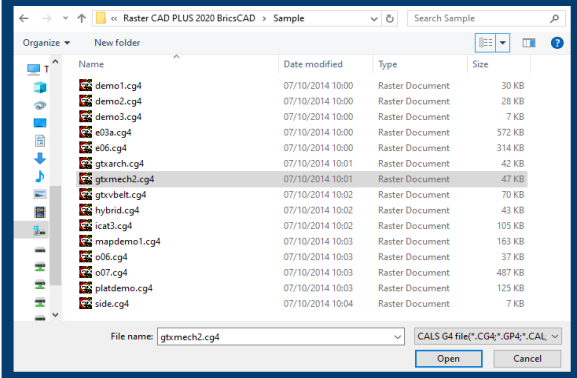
« Raster CAD PLUS 2020 BricsCAD > Sample

Search Sample

Organize ▾ New folder

T

| Name | Date modified | Type | Size |
|---|---|---|---|
| demo1.cg4 | 07/10/2014 10:00 | Raster Document | 30 KB |
| demo2.cg4 | 07/10/2014 10:00 | Raster Document | 28 KB |
| demo3.cg4 | 07/10/2014 10:00 | Raster Document | 7 KB |
| e03a.cg4 | 07/10/2014 10:00 | Raster Document | 572 KB |
| e06.cg4 | 07/10/2014 10:00 | Raster Document | 314 KB |
| gtxarch.cg4 | 07/10/2014 10:01 | Raster Document | 42 KB |
| gtxmech2.cg4 | 07/10/2014 10:01 | Raster Document | 47 KB |
| gtxvbelt.cg4 | 07/10/2014 10:02 | Raster Document | 70 KB |
| hybrid.cg4 | 07/10/2014 10:02 | Raster Document | 43 KB |
| icat3.cg4 | 07/10/2014 10:02 | Raster Document | 105 KB |
| mapdemo1.cg4 | 07/10/2014 10:03 | Raster Document | 163 KB |
| o06.cg4 | 07/10/2014 10:03 | Raster Document | 37 KB |
| o07.cg4 | 07/10/2014 10:03 | Raster Document | 487 KB |
| platdemo.cg4 | 07/10/2014 10:03 | Raster Document | 125 KB |
| side.cg4 | 07/10/2014 10:04 | Raster Document | 7 KB |

File name: gtxmech2.cg4

CALS G4 file(*.CG4;*.GP4;*.CAL,

Open

Cancel